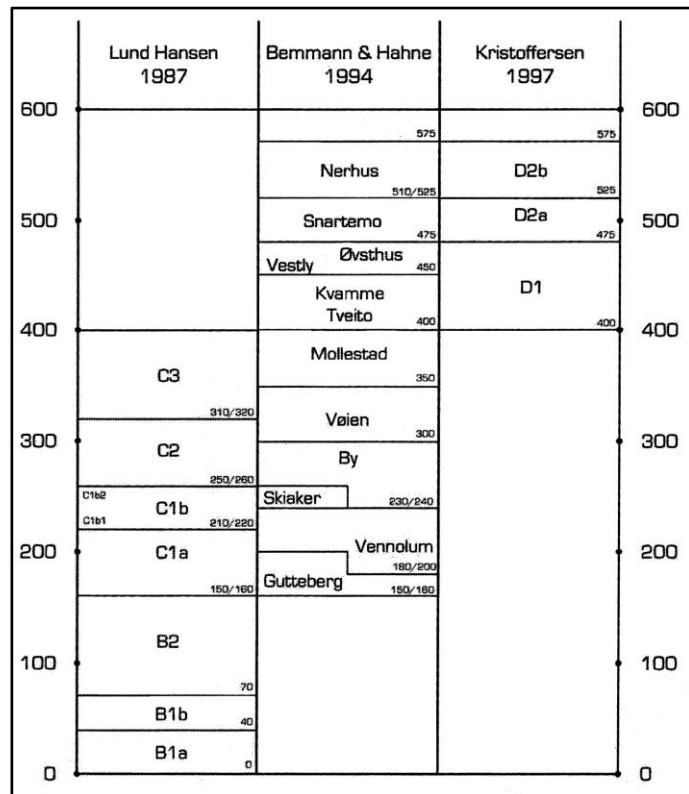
| | Lund Hansen 1987 | Bemmann & Hahne 1994 | Kristoffersen 1997 | |
|---|---|---|---|---|
| 600 | | | | 600 |
| | | 575 | 575 | |
| | | Nerhus 510/525 | D2b 525 | |
| 500 | | Snartemo 475 | D2a 475 | 500 |
| | | Vestly Øvsthus 450 | | |
| | | Kvamme Tveito 400 | D1 400 | |
| 400 | | | | 400 |
| | C3 310/320 | Mollestad 350 | | |
| 300 | | Vøien 300 | | 300 |
| | C2 250/260 | By | | |
| | C1b2 C1b C1b1 210/220 | Skiaker 230/240 | | |
| 200 | C1a 150/160 | Vennolum 180/200 | | 200 |
| | | Gutteberg 150/160 | | |
| | B2 70 | | | |
| 100 | | | | 100 |
| | B1b 40 | | | |
| | B1a 0 | | | |
| 0 | | | | 0 |